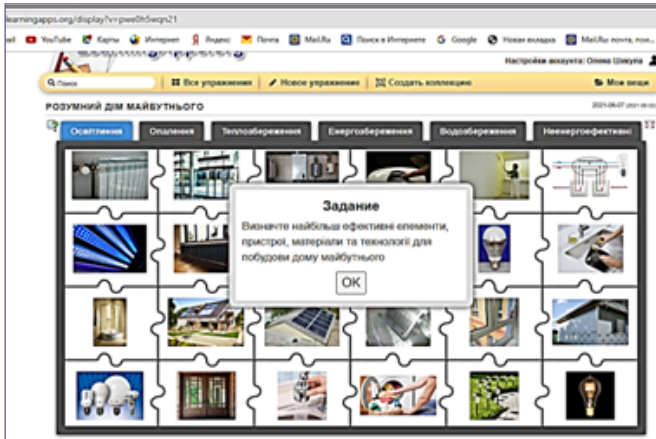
learningapps.org/display?v=pwe0h5wqn21

YouTube Карты Интернет Яндекс Почта Mail.Ru Поиск в Интернете Google Новая вкладка Mail.Ru: почта, пои

Настройки аккаунта: Олена Шкурпа

Поиск | Все упражнения | Новое упражнение | Создать коллекцию | Мои вещи

РОЗУМНИЙ ДІМ МАЙБУТНЬОГО

2021-06-07

Освітлення | Опалення | Теплозбереження | Енергозбереження | Водозбереження | Неенергоефективні

Задание

Визначте найбільш ефективні елементи, пристрої, матеріали та технології для побудови дому майбутнього

OK